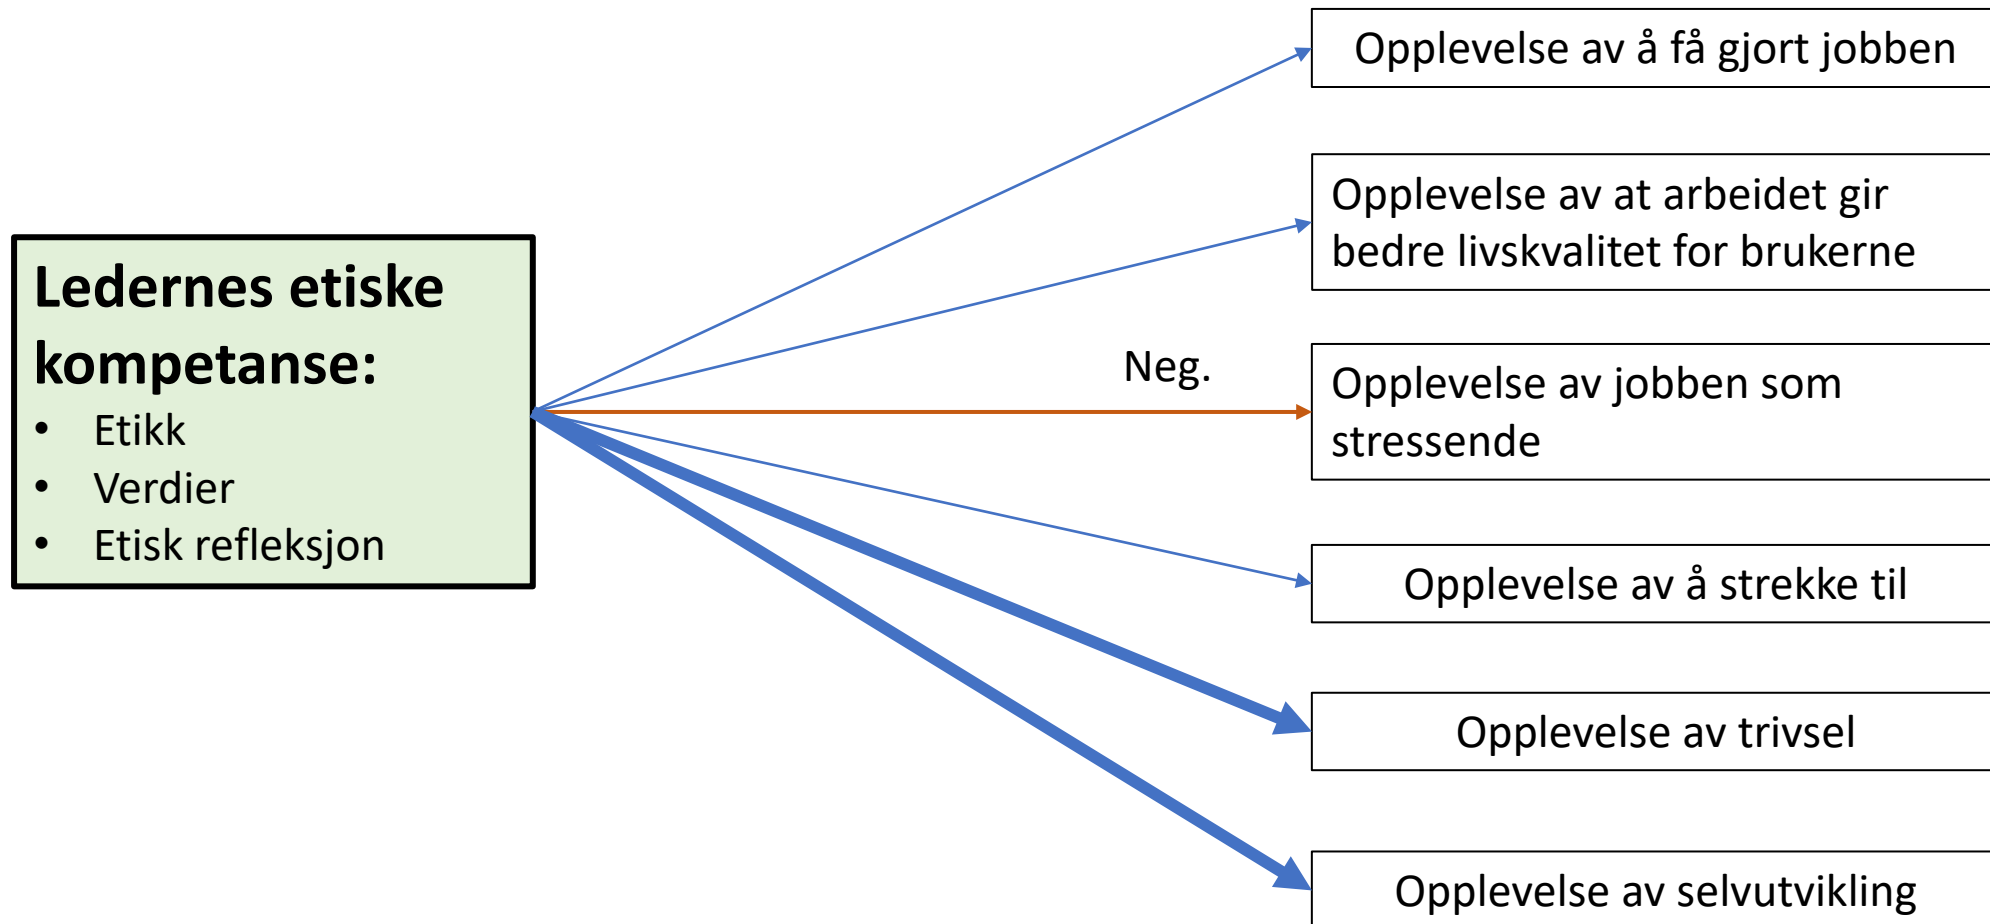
Ledernes etiske kompetanse:
- Etikk
- Verdier
- Etisk refleksjon

Opplevelse av å få gjort jobben

Opplevelse av at arbeidet gir bedre livskvalitet for brukerne

Neg.

Opplevelse av jobben som stressende

Opplevelse av å strekke til

Opplevelse av trivsel

Opplevelse av selvutvikling